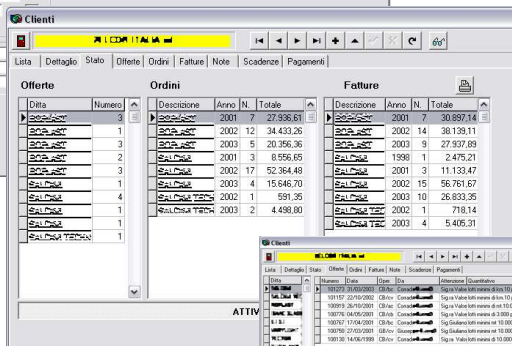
Clienti

Lista | Dettaglio | Stato | Offerte | Ordini | Fatture | Note | Scadenze | Pagamenti

Offerte

| Ditta | Numero |
|---|---|
| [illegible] | 3 |
| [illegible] | 1 |
| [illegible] | 1 |
| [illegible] | 2 |
| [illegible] | 1 |
| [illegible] | 1 |
| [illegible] | 4 |
| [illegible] | 1 |
| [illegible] | 1 |
| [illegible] | 1 |

Ordini

| Descrizione | Anno | N. | Totale |
|---|---|---|---|
| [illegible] | 2001 | 7 | 27.936,61 |
| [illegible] | 2002 | 12 | 34.433,26 |
| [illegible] | 2003 | 5 | 20.356,36 |
| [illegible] | 2001 | 3 | 8.556,65 |
| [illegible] | 2002 | 17 | 52.364,48 |
| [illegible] | 2003 | 4 | 15.646,70 |
| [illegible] | 2002 | 1 | 591,35 |
| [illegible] | 2003 | 2 | 4.498,80 |

Fatture

| Descrizione | Anno | N. | Totale |
|---|---|---|---|
| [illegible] | 2001 | 7 | 30.897,14 |
| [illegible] | 2002 | 14 | 38.139,11 |
| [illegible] | 2003 | 9 | 27.937,89 |
| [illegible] | 1998 | 1 | 2.475,21 |
| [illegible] | 2001 | 3 | 11.133,47 |
| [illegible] | 2002 | 15 | 56.761,67 |
| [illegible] | 2003 | 10 | 26.833,35 |
| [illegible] | 2002 | 1 | 718,14 |
| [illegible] | 2003 | 4 | 5.405,31 |

ATTIV

Clienti

Lista | Dettaglio | Stato | Offerte | Ordini | Fatture | Note | Scadenze | Pagamenti

| Ditta | Numero | Data | Oper. | Da | Attenzione | Quantitativo |
|---|---|---|---|---|---|---|
| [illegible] | 101273 | 31/03/2003 | CB/bc | Corrado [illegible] | Sig.ra Valse | lotti minimi di kn 10 |
| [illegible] | 101157 | 22/10/2002 | CB/bc | Corrado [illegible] | Sig.ra Valse | lotti minimi di kn 10 |
| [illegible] | 100919 | 26/10/2001 | CB/bc | Corrado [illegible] | Sig.ra Valse | lotti minimi di kn 10 |
| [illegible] | 100776 | 04/05/2001 | CB/bc | Corrado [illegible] | Sig.ra Valse | lotti minimi di 3.000 |
| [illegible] | 100767 | 17/04/2001 | CB/bc | Corrado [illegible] | Sig Giuliano | lotti minimi nt 10.000 |
| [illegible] | 100759 | 27/03/2001 | GB/cv | Giuseppe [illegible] | Sig Giuliano | lotti minimi nt 10.000 |
| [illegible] | 100130 | 14/06/1999 | CB/bc | Corrado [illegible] | Sig.ra Valse | lotti minimi di 10.000 |